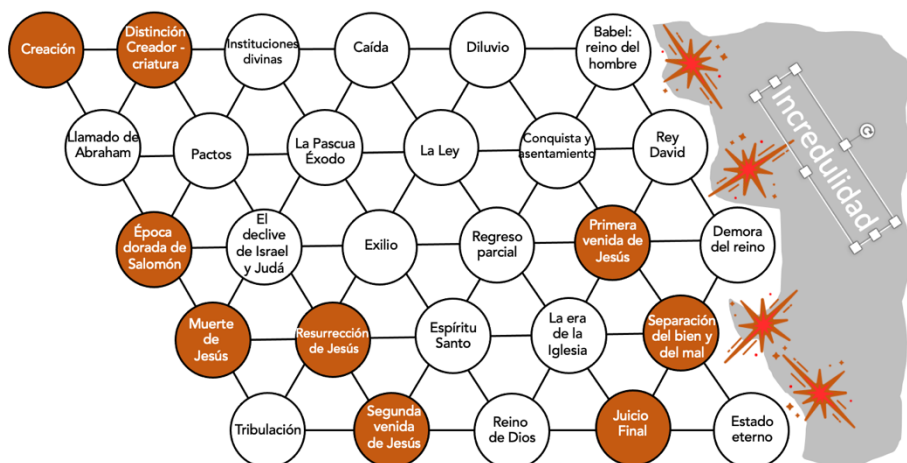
Creación

Distinción Creador - criatura

Instituciones divinas

Caída

Diluvio

Babel: reino del hombre

Incredulidad

Llamado de Abraham

Pactos

La Pascua Éxodo

La Ley

Conquista y asentamiento

Rey David

Época dorada de Salomón

El declive de Israel y Judá

Exilio

Regreso parcial

Primera venida de Jesús

Demora del reino

Muerte de Jesús

Resurrección de Jesús

Espíritu Santo

La era de la Iglesia

Separación del bien y del mal

Tribulación

Segunda venida de Jesús

Reino de Dios

Juicio Final

Estado eterno